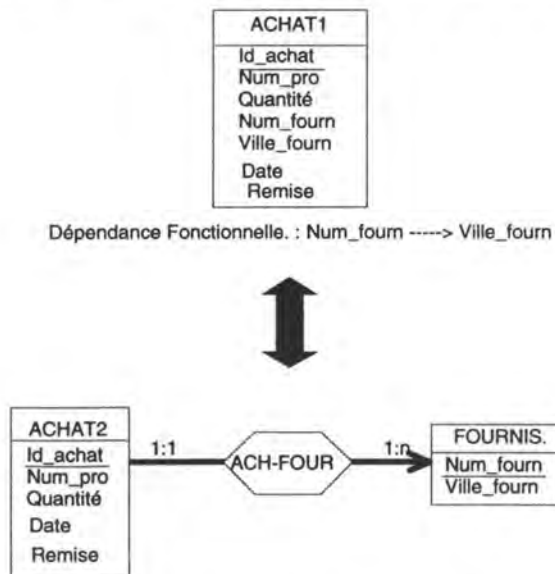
ACHAT1

Id_achat
Num_pro
Quantité
Num_fourn
Ville_fourn
Date
Remise

Dépendance Fonctionnelle. : Num_fourn -----> Ville_fourn

ACHAT2

Id_achat
Num_pro
Quantité
Date
Remise

1:1

ACH-FOUR

1:n

FOURNIS.

Num_fourn
Ville_fourn